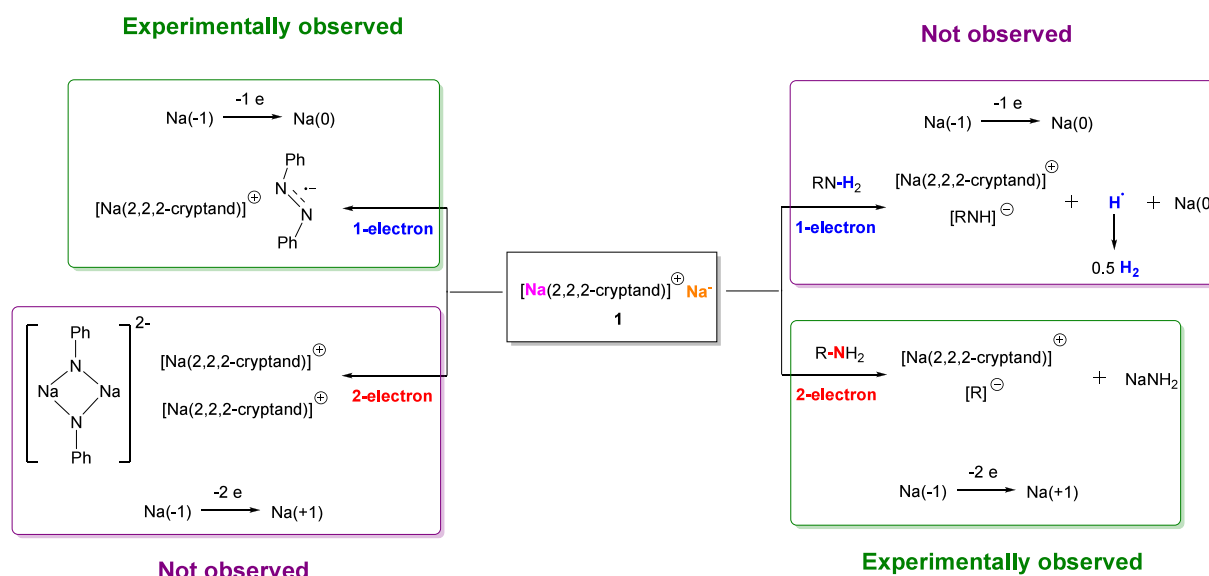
Experimentally observed

Na(-1) $\xrightarrow{-1\ e}$ Na(0)

[Na(2,2,2-cryptand)]$^{\oplus}$ Ph N N Ph

1-electron

Ph N Na Na N Ph $]^{2-}$

[Na(2,2,2-cryptand)]$^{\oplus}$

[Na(2,2,2-cryptand)]$^{\oplus}$

2-electron

Na(-1) $\xrightarrow{-2\ e}$ Na(+1)

Not observed

[Na(2,2,2-cryptand)]$^{\oplus}$ Na$^{-}$

1

Not observed

Na(-1) $\xrightarrow{-1\ e}$ Na(0)

RN-H$_2$

1-electron

[Na(2,2,2-cryptand)]$^{\oplus}$

[RNH]$^{\ominus}$ + H$^{\cdot}$ + Na(0

0.5 H$_2$

R-NH$_2$

2-electron

[Na(2,2,2-cryptand)]$^{\oplus}$

[R]$^{\ominus}$ + NaNH$_2$

Na(-1) $\xrightarrow{-2\ e}$ Na(+1)

Experimentally observed